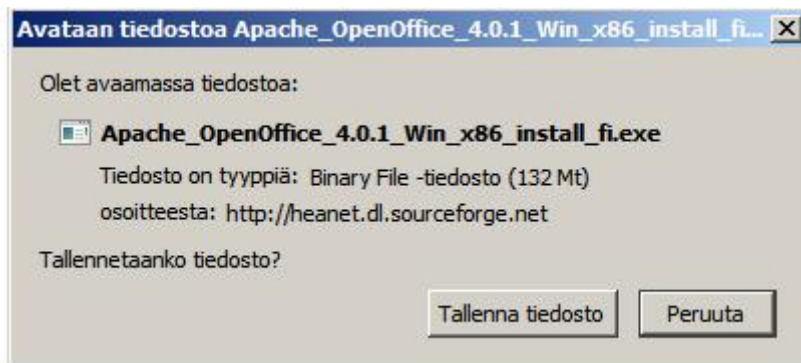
Avataan tiedostoa Apache_OpenOffice_4.0.1_Win_x86_install_fi...

Olet avaamassa tiedostoa:

Apache_OpenOffice_4.0.1_Win_x86_install_fi.exe

Tiedosto on tyyppiä: Binary File -tiedosto (132 Mt)

osoitteesta: http://heanet.dl.sourceforge.net

Tallennetaanko tiedosto?

Tallenna tiedosto

Peruuta